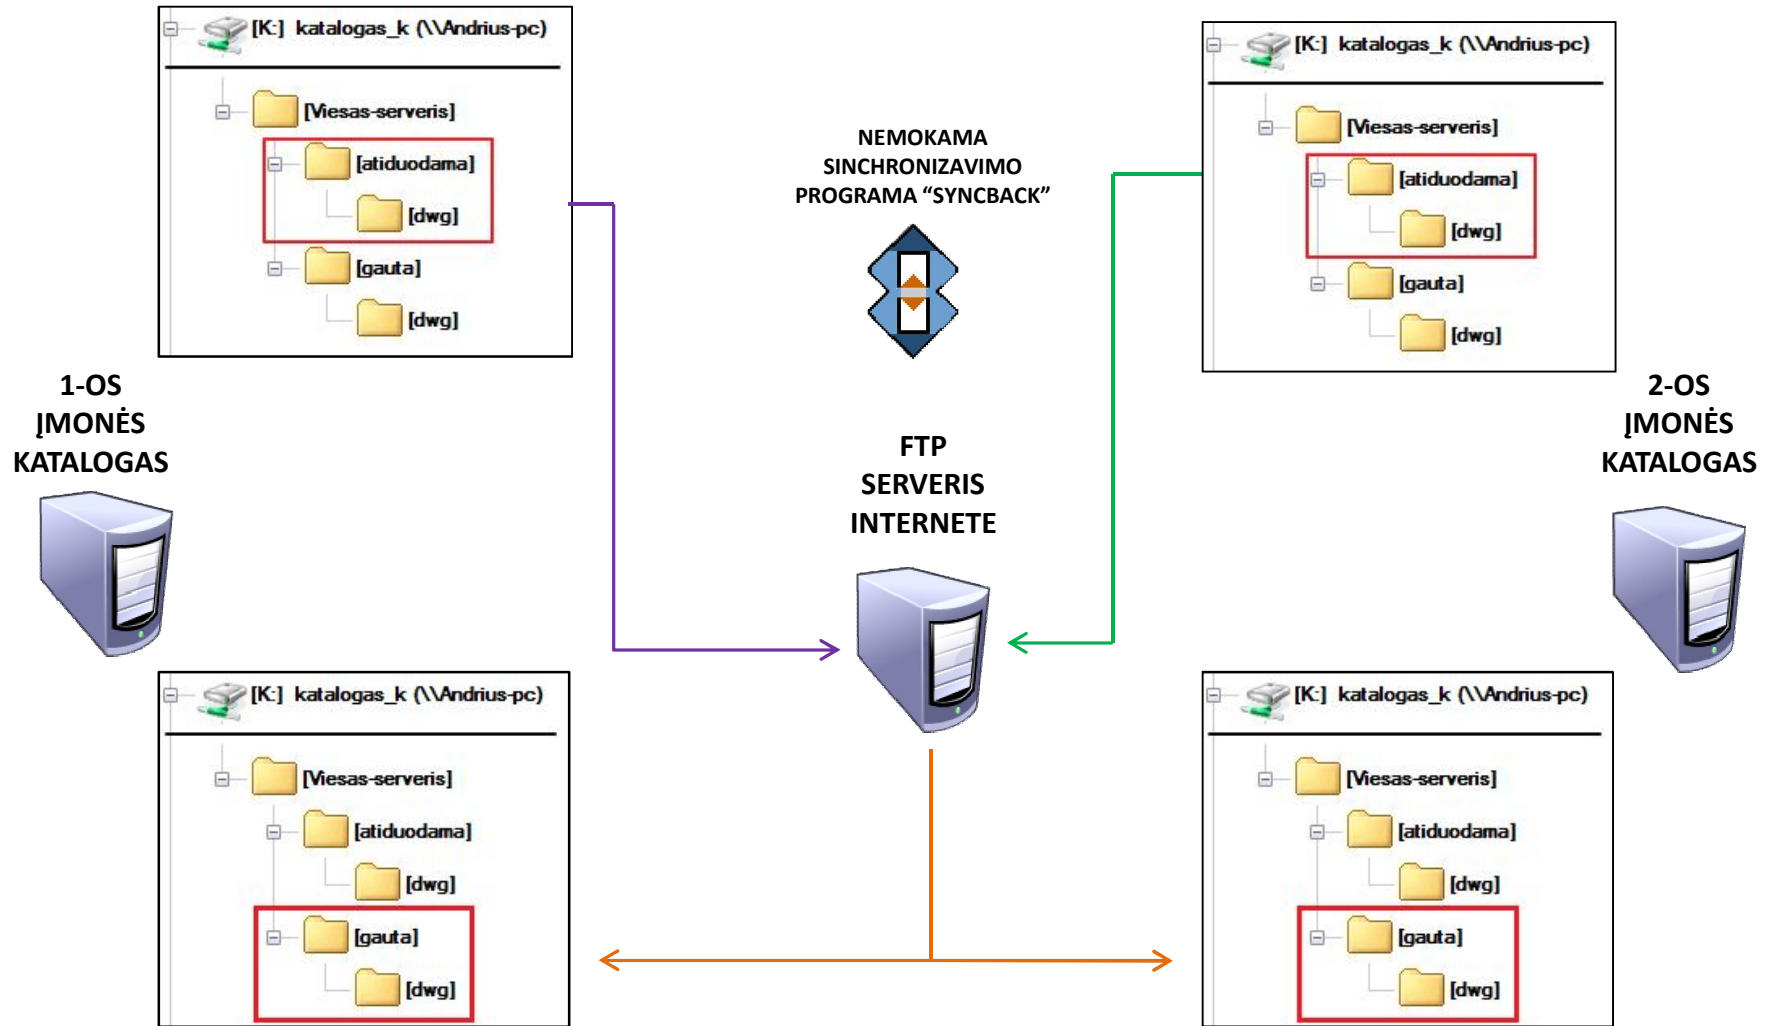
[K:] katalogas_k (\\Andrius-pc)
[Viesas-serveris]
[atiduodama]
[dwg]
[gauta]
[dwg]

NEMOKAMA SINCHRONIZAVIMO PROGRAMA “SYNCBACK”

[K:] katalogas_k (\\Andrius-pc)
[Viesas-serveris]
[atiduodama]
[dwg]
[gauta]
[dwg]

1-OS ĮMONĖS KATALOGAS

FTP SERVERIS INTERNETE

2-OS ĮMONĖS KATALOGAS

[K:] katalogas_k (\\Andrius-pc)
[Viesas-serveris]
[atiduodama]
[dwg]
[gauta]
[dwg]

[K:] katalogas_k (\\Andrius-pc)
[Viesas-serveris]
[atiduodama]
[dwg]
[gauta]
[dwg]